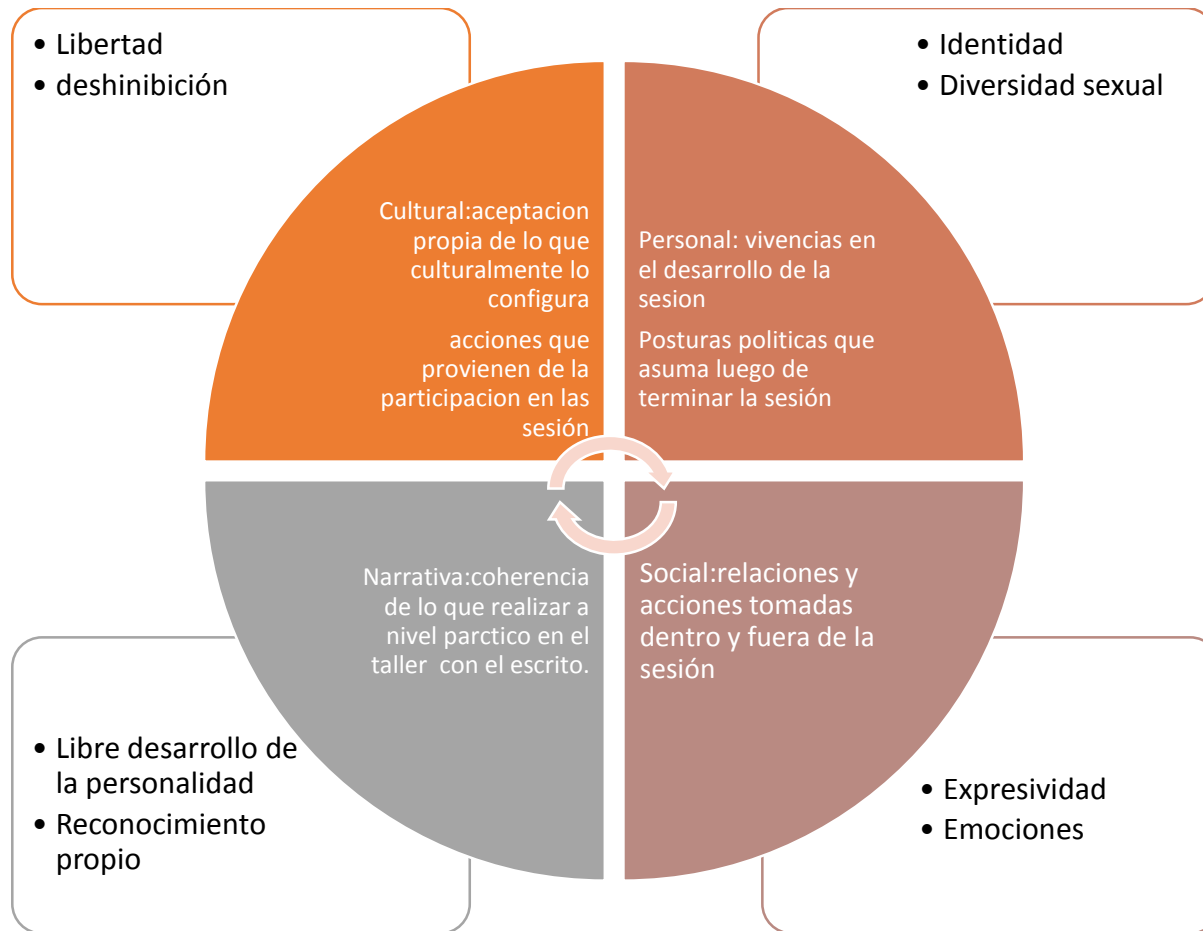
• Libertad
• deshinibición

• Identidad
• Diversidad sexual

Cultural:aceptacion propia de lo que culturalmente lo configura

acciones que provienen de la participacion en las sesión

Personal: vivencias en el desarrollo de la sesion

Posturas politicas que asuma luego de terminar la sesión

Narrativa:coherencia de lo que realizar a nivel parctico en el taller con el escrito.

Social:relaciones y acciones tomadas dentro y fuera de la sesión

• Libre desarrollo de la personalidad
• Reconocimiento propio

• Expresividad
• Emociones